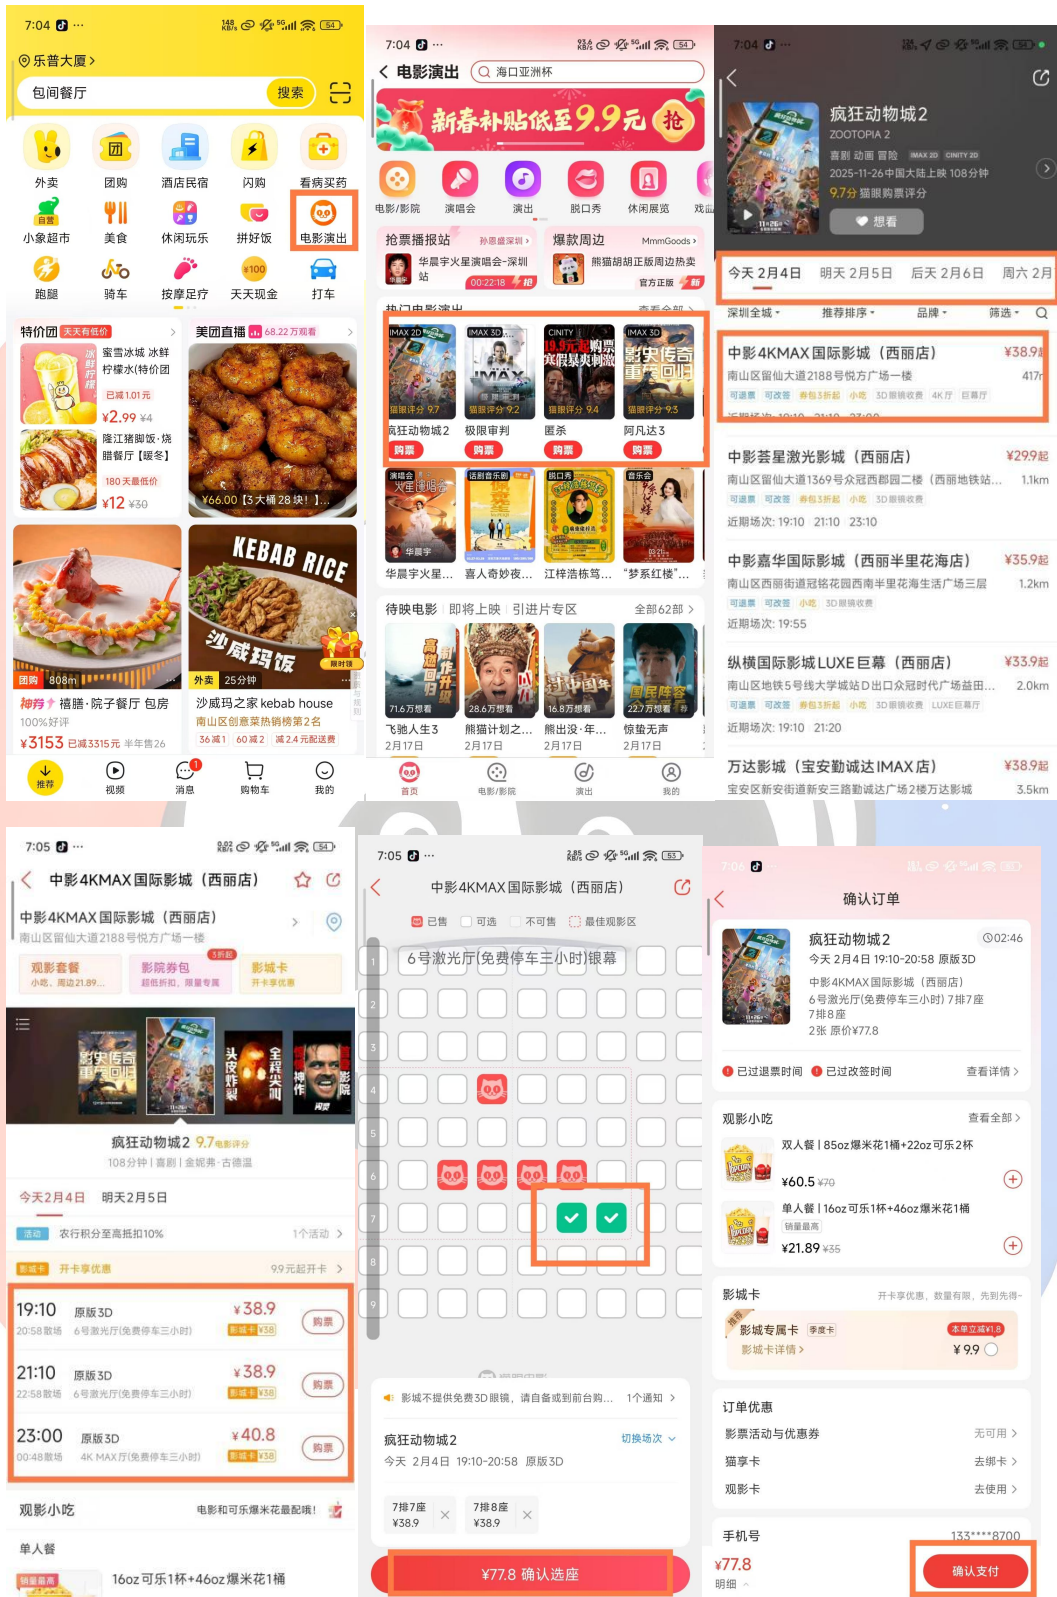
7:04

乐普大厦 >

包间餐厅 搜索

外卖 团购 酒店民宿 闪购 看病买药
小象超市 美食 休闲玩乐 拼好饭 电影演出
跑腿 骑车 按摩足疗 天天现金 打车

特价团 天天有低价
蜜雪冰城 冰鲜柠檬水(特价团
已减1.01元
¥2.99 ¥4
隆江猪脚饭·烧腊餐厅【暖冬】
180天最低价
¥12 ¥30

美团直播 68.22万观看
¥66.00【3大桶28块！】...

KEBAB RICE
沙威玛饭
团购 808m
外卖 25分钟
神券 禧膳·院子餐厅 包房
100%好评
¥3153 已减3315元 半年售26
沙威玛 沙威玛kebab house
南山区创意菜热销榜第2名
36减1 60减2 减2.4元配送费

推荐 视频 消息 购物车 我的

7:04
< 电影演出 海口亚洲杯
新春补贴低至9.9元 抢
电影/影院 演唱会 演出 脱口秀 休闲展览 戏曲
抢票播报站 孙思意深圳 >
华晨宇火星演唱会-深圳站
00:22:18 抢
爆款周边 MmmGoods >
熊猫胡胡正版周边热卖
官方正版 新
热门电影演出 查看全部 >
疯狂动物城2 极限审判 匿杀 阿凡达3
猫眼评分 9.7 猫眼评分 9.2 猫眼评分 9.4 猫眼评分 9.3
购票 购票 购票 购票
华晨宇火星... 喜人奇妙夜... 江梓浩栋笃... "梦系红楼"...
待映电影 即将上映 引进片专区 全部62部 >
飞驰人生3 熊猫计划之... 熊出没·年... 惊蛰无声
71.6万想看 28.6万想看 16.8万想看 22.7万想看
2月17日 2月17日 2月17日 2月17日
首页 电影/影院 演出 我的

7:04
疯狂动物城2
ZOOTOPIA 2
喜剧 动画 冒险 IMAX 2D CINITY 2D
2025-11-26中国大陆上映 108分钟
9.7分 猫眼购票评分
想看
今天 2月4日 明天 2月5日 后天 2月6日 周六 2月
深圳全城 推荐排序 品牌 筛选
中影4KMAX国际影城（西丽店） ¥38.9起
南山区留仙大道2188号悦方广场一楼 417m
可退票 可改签 券包3折起 小吃 3D眼镜收费 4K厅 巨幕厅
中影荟星激光影城（西丽店） ¥29.9起
南山区留仙大道1369号众冠西部园二楼（西丽地铁站... 1.1km
可退票 可改签 券包3折起 小吃 3D眼镜收费
近期场次: 19:10 21:10 23:10
中影嘉华国际影城（西丽半里花海店） ¥35.9起
南山区西丽街道冠铭花园西南半里花海生活广场三层 1.2km
可退票 可改签 小吃 3D眼镜收费
近期场次: 19:55
纵横国际影城LUXE巨幕（西丽店） ¥33.9起
南山区地铁5号线大学城站D出口众冠时代广场苗田... 2.0km
可退票 可改签 券包3折起 小吃 3D眼镜收费 LUXE巨幕厅
近期场次: 19:10 21:20
万达影城（宝安勤诚达IMAX店） ¥38.9起
宝安区新安街道新安三路勤诚达广场2楼万达影城 3.5km

7:05
< 中影4KMAX国际影城（西丽店）
中影4KMAX国际影城（西丽店）
南山区留仙大道2188号悦方广场一楼
观影套餐 影院券包 影城卡
疯狂动物城2 9.7 电影评分
108分钟 | 喜剧 | 金妮弗·古德温
今天2月4日 明天2月5日
活动 农行积分至高抵扣10% 1个活动 >
影城卡 开卡享优惠 9.9元起开卡 >
19:10 原版3D ¥38.9 购票
20:58散场 6号激光厅(免费停车三小时) 影城卡¥38
21:10 原版3D ¥38.9 购票
22:58散场 6号激光厅(免费停车三小时) 影城卡¥38
23:00 原版3D ¥40.8 购票
00:48散场 4K MAX厅(免费停车三小时) 影城卡¥38
观影小吃 电影和可乐爆米花最配哦!
单人餐
销量最高 16oz可乐1杯+46oz爆米花1桶

7:05
< 中影4KMAX国际影城（西丽店）
已售 可选 不可售 最佳观影区
6号激光厅(免费停车三小时)银幕
影院不提供免费3D眼镜，请自备或到前台购... 1个通知 >
疯狂动物城2 切换场次
今天 2月4日 19:10-20:58 原版3D
7排7座 ¥38.9
7排8座 ¥38.9
¥77.8 确认选座

7:06
< 确认订单
疯狂动物城2 02:46
今天 2月4日 19:10-20:58 原版3D
中影4KMAX国际影城（西丽店）
6号激光厅(免费停车三小时) 7排7座 7排8座
2张 原价¥77.8
已过退票时间 已过改签时间 查看详情 >
观影小吃 查看全部 >
双人餐 | 85oz爆米花1桶+22oz可乐2杯
¥60.5 ¥70
单人餐 | 16oz可乐1杯+46oz爆米花1桶
销量最高
¥21.89 ¥35
影城卡 开卡享优惠，数量有限，先到先得
影城专属卡 季度卡 本单立减¥1.8
影城卡详情 > ¥9.9
订单优惠
影票活动与优惠券 无可用 >
猫享卡 去绑卡 >
观影卡 去使用 >
手机号 133****8700
¥77.8 确认支付
明细